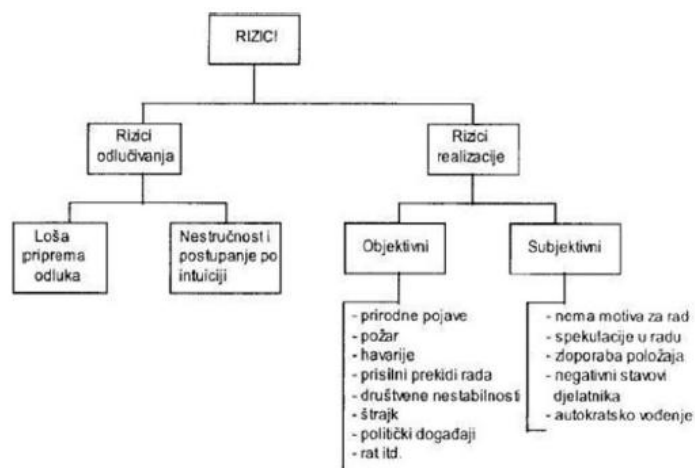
RIZICI

Rizici odlučivanja

Loša priprema odluka

Nestručnost i postupanje po intuiciji

Rizici realizacije

Objektivni

- prirodne pojave
- požar
- havarije
- prisilni prekidi rada
- društvene nestabilnosti
- štrajk
- politički događaji
- rat itd.

Subjektivni

- nema motiva za rad
- spekulacije u radu
- zloporaba položaja
- negativni stavovi djelatnika
- autokratsko vođenje